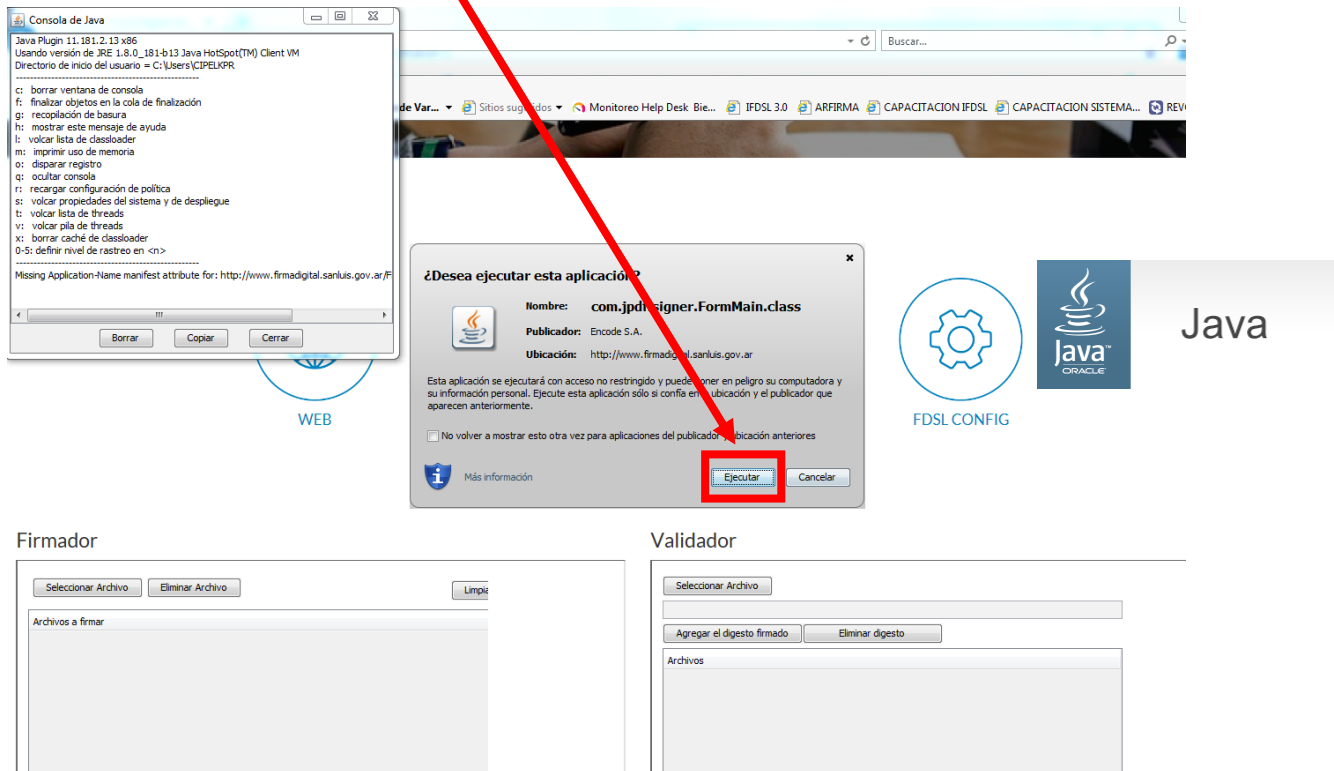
Consola de Java

Java Plugin 11.181.2.13 x86
Usando versión de JRE 1.8.0_181-b13 Java HotSpot(TM) Client VM
Directorio de inicio del usuario = C:\Users\CIPELKPR
----------------------------------------------------
c: borrar ventana de consola
f: finalizar objetos en la cola de finalización
g: recopilación de basura
h: mostrar este mensaje de ayuda
l: volcar lista de classloader
m: imprimir uso de memoria
o: disparar registro
q: ocultar consola
r: recargar configuración de política
s: volcar propiedades del sistema y de despliegue
t: volcar lista de threads
v: volcar pila de threads
x: borrar caché de classloader
0-5: definir nivel de rastreo en <n>
----------------------------------------------------
Missing Application-Name manifest attribute for: http://www.firmadigital.sanluis.gov.ar/F

Borrar Copiar Cerrar

Buscar...

de Var... Sitios sug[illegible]idos Monitoreo Help Desk Bie... IFDSL 3.0 ARFIRMA CAPACITACION IFDSL CAPACITACION SISTEMA... REV

¿Desea ejecutar esta aplicació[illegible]?

Nombre: com.jpd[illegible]signer.FormMain.class
Publicador: Encode S.A.
Ubicación: http://www.firmadig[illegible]al.sanluis.gov.ar

Esta aplicación se ejecutará con acceso no restringido y puede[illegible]oner en peligro su computadora y su información personal. Ejecute esta aplicación sólo si confía e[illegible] ubicación y el publicador que aparecen anteriormente.

No volver a mostrar esto otra vez para aplicaciones del publicador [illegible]bicación anteriores

Más información

Ejecutar Cancelar

WEB

FDSL CONFIG

Java ORACLE

Java

Firmador

Seleccionar Archivo Eliminar Archivo Limpia

Archivos a firmar

Validador

Seleccionar Archivo

Agregar el digesto firmado Eliminar digesto

Archivos